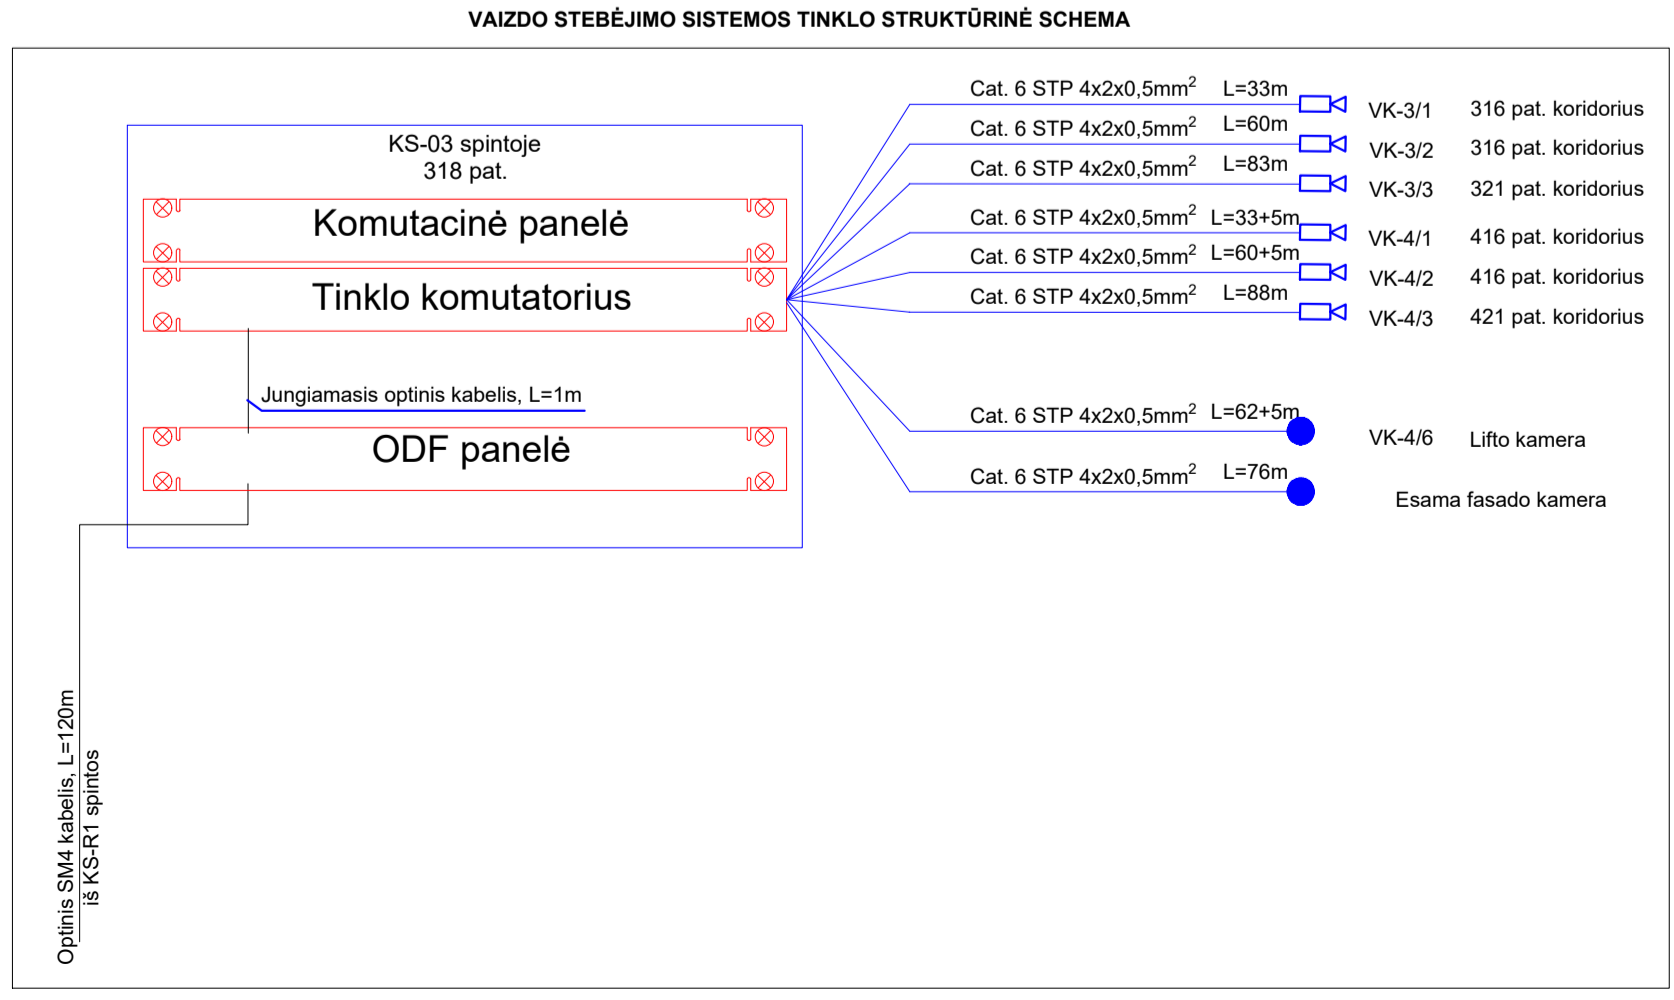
VAIZDO STEBĖJIMO SISTEMOS TINKLO STRUKTŪRINĖ SCHEMA

KS-03 spintoje
318 pat.

Komutacinė panelė

Tinklo komutatorius

Jungiamasis optinis kabelis, L=1m

ODF panelė

Cat. 6 STP 4x2x0,5mm$^2$ L=33m
VK-3/1 316 pat. koridorius

Cat. 6 STP 4x2x0,5mm$^2$ L=60m
VK-3/2 316 pat. koridorius

Cat. 6 STP 4x2x0,5mm$^2$ L=83m
VK-3/3 321 pat. koridorius

Cat. 6 STP 4x2x0,5mm$^2$ L=33+5m
VK-4/1 416 pat. koridorius

Cat. 6 STP 4x2x0,5mm$^2$ L=60+5m
VK-4/2 416 pat. koridorius

Cat. 6 STP 4x2x0,5mm$^2$ L=88m
VK-4/3 421 pat. koridorius

Cat. 6 STP 4x2x0,5mm$^2$ L=62+5m
VK-4/6 Lifto kamera

Cat. 6 STP 4x2x0,5mm$^2$ L=76m
Esama fasado kamera

Optinis SM4 kabelis, L=120m
iš KS-R1 spintos